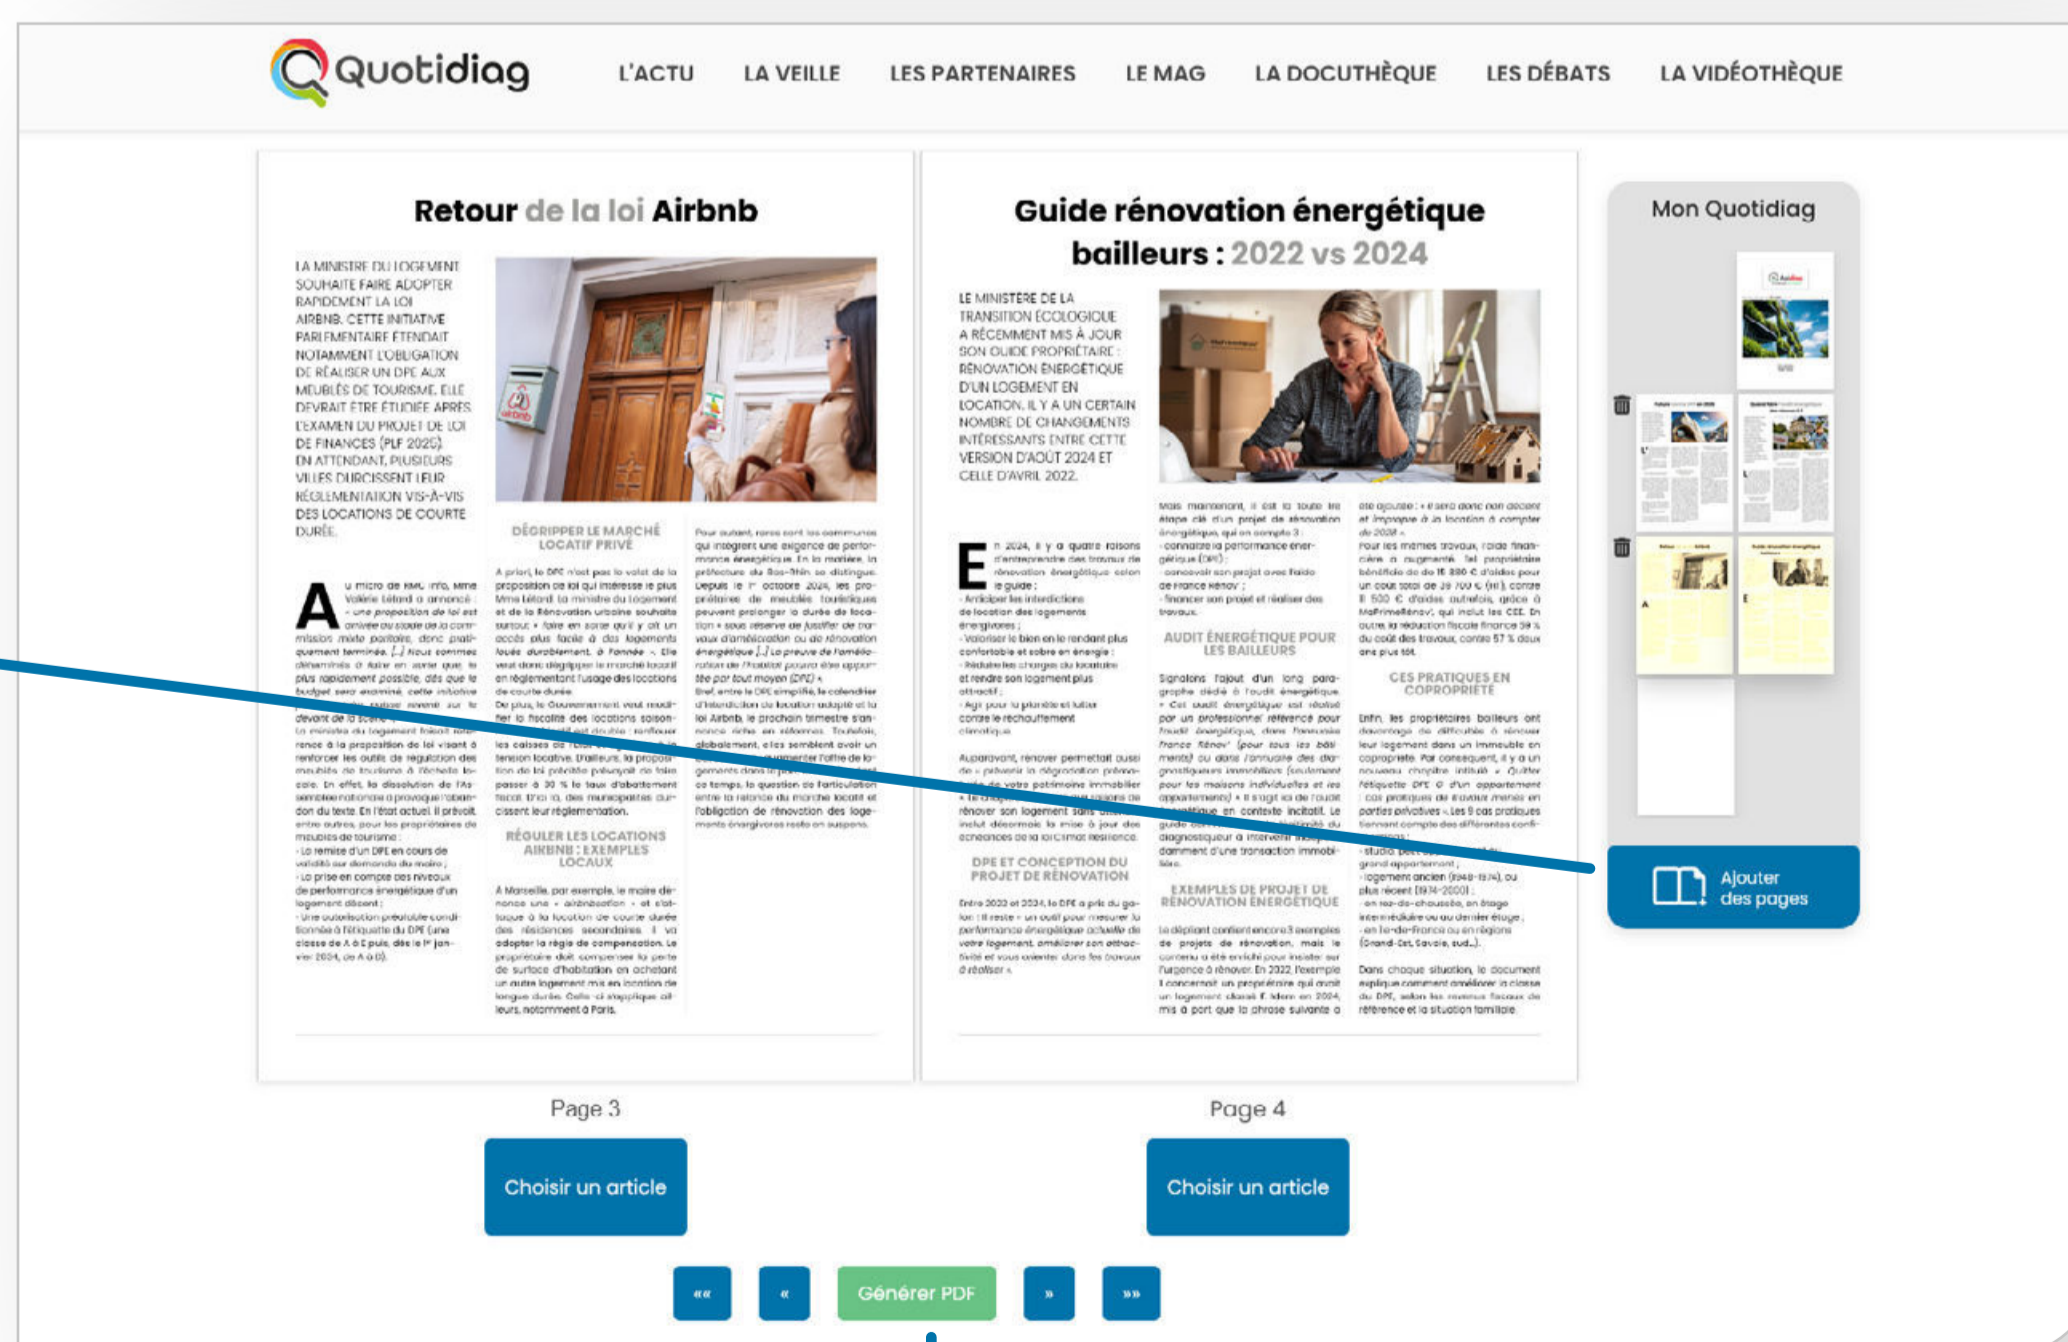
Quotidiag

L'ACTU LA VEILLE LES PARTENAIRES LE MAG LA DOCUTHÈQUE LES DÉBATS LA VIDÉOTHÈQUE

Retour de la loi Airbnb

LA MINISTRE DU LOGEMENT SOUHAITE FAIRE ADOPTER RAPIDEMENT LA LOI AIRBNB. CETTE INITIATIVE PARLEMENTAIRE ÉTENDAIT NOTAMMENT L'OBLIGATION DE RÉALISER UN DPE AUX MEUBLÉS DE TOURISME. ELLE DEVRAIT ÊTRE ÉTUDIÉE APRÈS L'EXAMEN DU PROJET DE LOI DE FINANCES (PLF 2025). EN ATTENDANT, PLUSIEURS VILLES DURCISSENT LEUR RÉGLEMENTATION VIS-À-VIS DES LOCATIONS DE COURTE DURÉE.

DÉGRIPPER LE MARCHÉ LOCATIF PRIVÉ

RÉGULER LES LOCATIONS AIRBNB : EXEMPLES LOCAUX

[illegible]

Guide rénovation énergétique bailleurs : 2022 vs 2024

LE MINISTÈRE DE LA TRANSITION ÉCOLOGIQUE A RÉCEMMENT MIS À JOUR SON GUIDE PROPRIÉTAIRE : RÉNOVATION ÉNERGÉTIQUE D'UN LOGEMENT EN LOCATION. IL Y A UN CERTAIN NOMBRE DE CHANGEMENTS INTÉRESSANTS ENTRE CETTE VERSION D'AOÛT 2024 ET CELLE D'AVRIL 2022.

AUDIT ÉNERGÉTIQUE POUR LES BAILLEURS

CES PRATIQUES EN COPROPRIÉTÉ

DPE ET CONCEPTION DU PROJET DE RÉNOVATION

EXEMPLES DE PROJET DE RÉNOVATION ÉNERGÉTIQUE

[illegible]

Mon Quotidiag

Ajouter des pages

Page 3

Page 4

Choisir un article

Choisir un article

«« « Générer PDF » »»